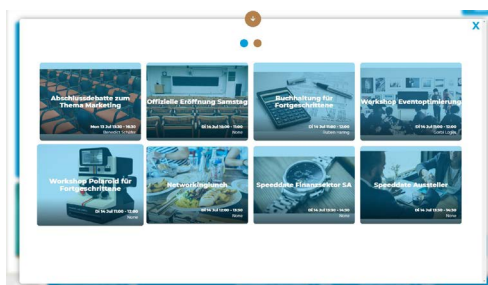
X

Abschlussdebatte zum Thema Marketing
Mon 13 Jul 13:00 - 16:00
Benedict Schäfer

Offizielle Eröffnung Samstag
Di 14 Jul 10:00 - 11:00
Bühne

Buchhaltung für Fortgeschrittene
Di 14 Jul 10:00 - 12:00
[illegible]

Workshop Eventoptimierung
Di 14 Jul 10:00 - 12:00
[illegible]

Workshop Polaroid für Fortgeschrittene
Di 14 Jul 11:00 - 12:00
Bühne

Networkinglunch
Di 14 Jul 12:00 - 13:00
Bühne

Speeddate Finanzsektor SA
Di 14 Jul 13:00 - 14:00
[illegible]

Speeddate Aussteller
Di 14 Jul 13:00 - 14:00
Bühne